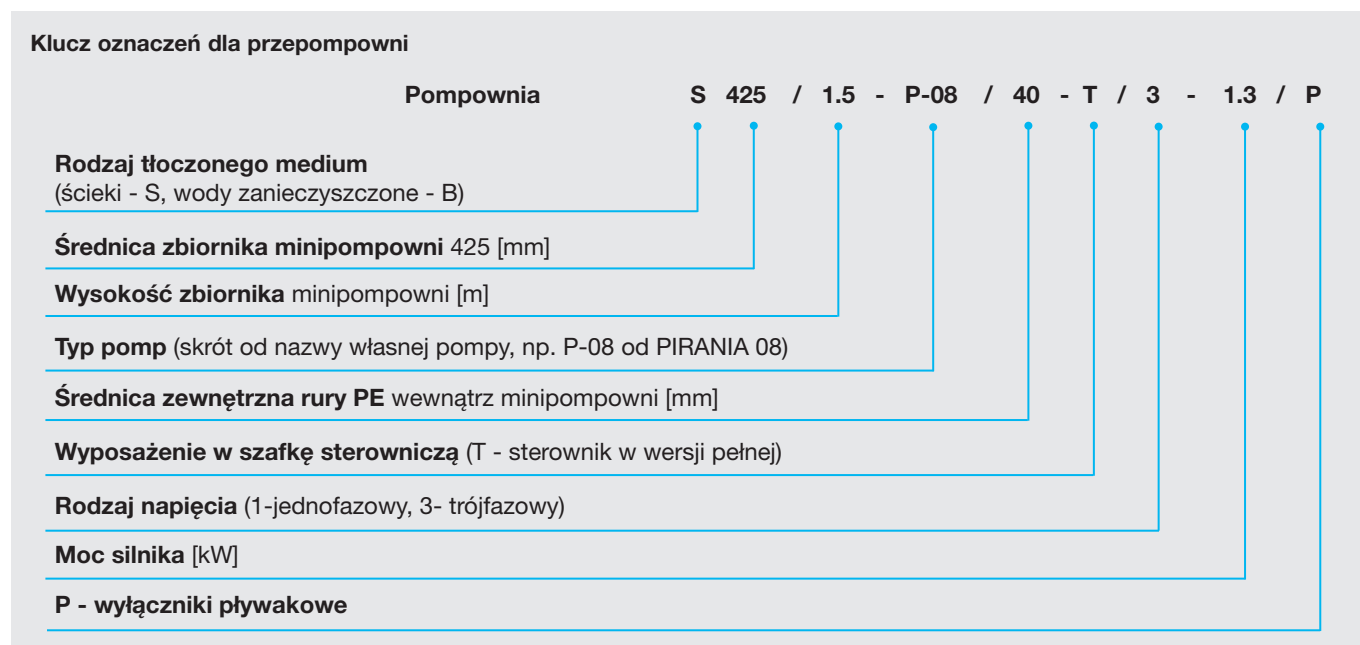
Klucz oznaczeń dla przepompowni

Pompownia S 425 / 1.5 - P-08 / 40 - T / 3 - 1.3 / P

Rodzaj tłoczonego medium
(ścieki - S, wody zanieczyszczone - B)

Średnica zbiornika minipompowni 425 [mm]

Wysokość zbiornika minipompowni [m]

Typ pomp (skrót od nazwy własnej pompy, np. P-08 od PIRANIA 08)

Średnica zewnętrzna rury PE wewnątrz minipompowni [mm]

Wyposażenie w szafkę sterowniczą (T - sterownik w wersji pełnej)

Rodzaj napięcia (1-jednofazowy, 3- trójfazowy)

Moc silnika [kW]

P - wyłączniki pływakowe